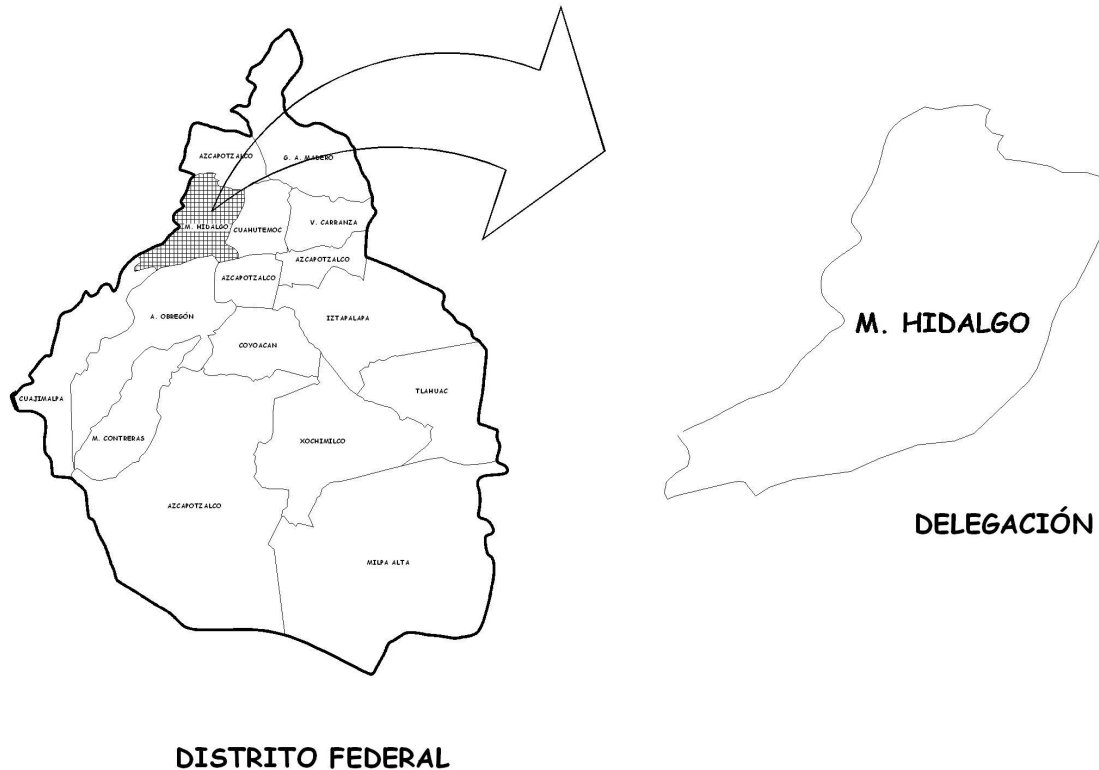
AZCAPOTZALCO

G. A. MADERO

M. HIDALGO

CUAHUTEMOC

V. CARRANZA

AZCAPOTZALCO

AZCAPOTZALCO

A. OBREGÓN

IZTAPALAPA

COYOACAN

CUAJIMALPA

TLAHUAC

M. CONTRERAS

XOCHIMILCO

AZCAPOTZALCO

MILPA ALTA

M. HIDALGO

DELEGACIÓN

DISTRITO FEDERAL